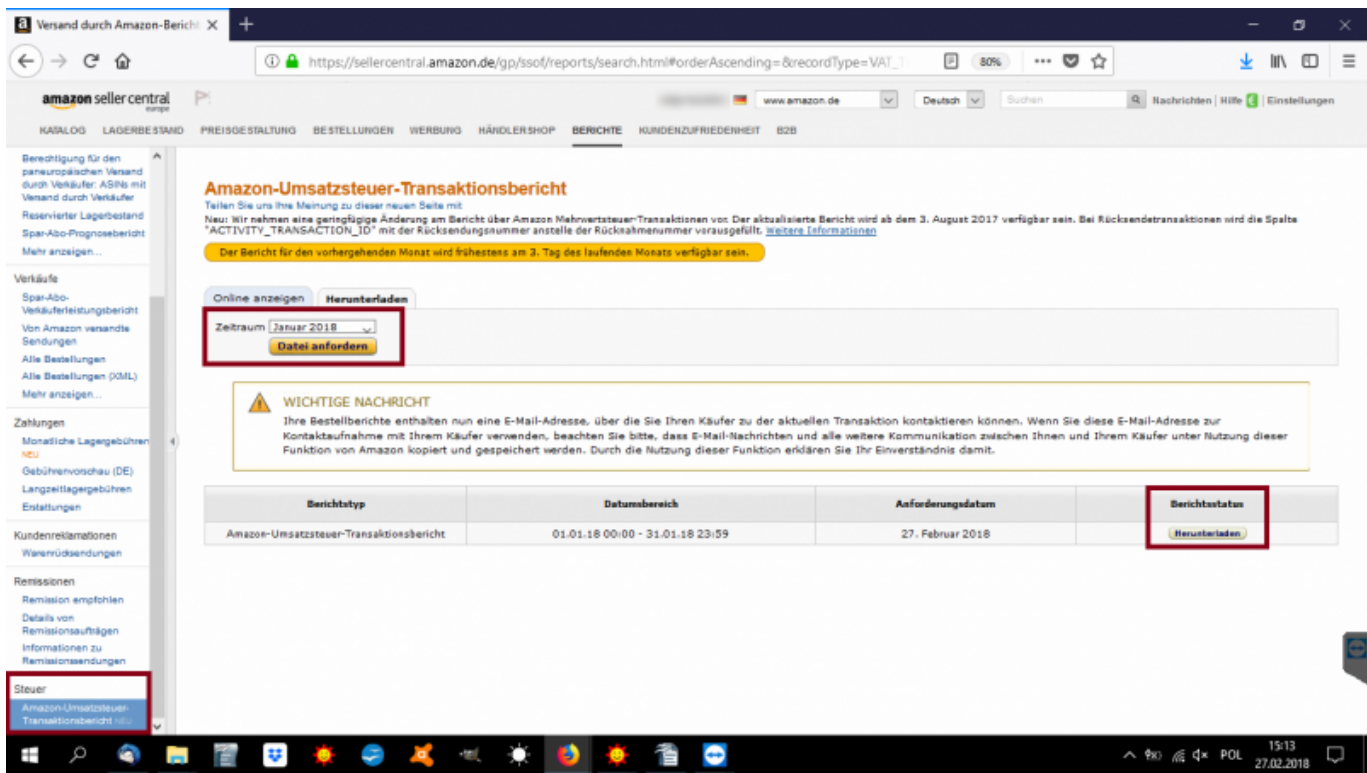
Versand durch Amazon-Bericht ×

https://sellercentral.amazon.de/gp/ssof/reports/search.html#orderAscending=&recordType=VAT_

80%

amazon seller central europe

www.amazon.de | Deutsch | Suchen | Nachrichten | Hilfe | Einstellungen

KATALOG LAGERBESTAND PREISGESTALTUNG BESTELLUNGEN WERBUNG HÄNDLERSHOP BERICHTE KUNDENZUFRIEDENHEIT B2B

Berechtigung für den paneuropäischen Versand durch Verkäufer: ASINs mit Versand durch Verkäufer
Reservierter Lagerbestand
Spar-Abo-Prognosebericht
Mehr anzeigen...

Verkäufe
Spar-Abo-Verkäuferleistungsbericht
Von Amazon versandte Sendungen
Alle Bestellungen
Alle Bestellungen (XML)
Mehr anzeigen...

Zahlungen
Monatliche Lagergebühren NEU
Gebührenvorschau (DE)
Langzeitlagergebühren
Erstattungen

Kundenreklamationen
Warenrücksendungen

Remissionen
Remission empfohlen
Details von Remissionsaufträgen
Informationen zu Remissionssendungen

Steuer
Amazon-Umsatzsteuer-Transaktionsbericht NEU

Amazon-Umsatzsteuer-Transaktionsbericht
Teilen Sie uns Ihre Meinung zu dieser neuen Seite mit
Neu: Wir nehmen eine geringfügige Änderung am Bericht über Amazon Mehrwertsteuer-Transaktionen vor. Der aktualisierte Bericht wird ab dem 3. August 2017 verfügbar sein. Bei Rücksendetransaktionen wird die Spalte "ACTIVITY_TRANSACTION_ID" mit der Rücksendungsnummer anstelle der Rücknahmenummer vorausgefüllt. Weitere Informationen

Der Bericht für den vorhergehenden Monat wird frühestens am 3. Tag des laufenden Monats verfügbar sein.

Online anzeigen | Herunterladen

Zeitraum Januar 2018
Datei anfordern

WICHTIGE NACHRICHT
Ihre Bestellberichte enthalten nun eine E-Mail-Adresse, über die Sie Ihren Käufer zu der aktuellen Transaktion kontaktieren können. Wenn Sie diese E-Mail-Adresse zur Kontaktaufnahme mit Ihrem Käufer verwenden, beachten Sie bitte, dass E-Mail-Nachrichten und alle weitere Kommunikation zwischen Ihnen und Ihrem Käufer unter Nutzung dieser Funktion von Amazon kopiert und gespeichert werden. Durch die Nutzung dieser Funktion erklären Sie Ihr Einverständnis damit.

| Berichtstyp | Datumsbereich | Anforderungsdatum | Berichtsstatus |
|---|---|---|---|
| Amazon-Umsatzsteuer-Transaktionsbericht | 01.01.18 00:00 - 31.01.18 23:59 | 27. Februar 2018 | Herunterladen |

POL 15:13 27.02.2018